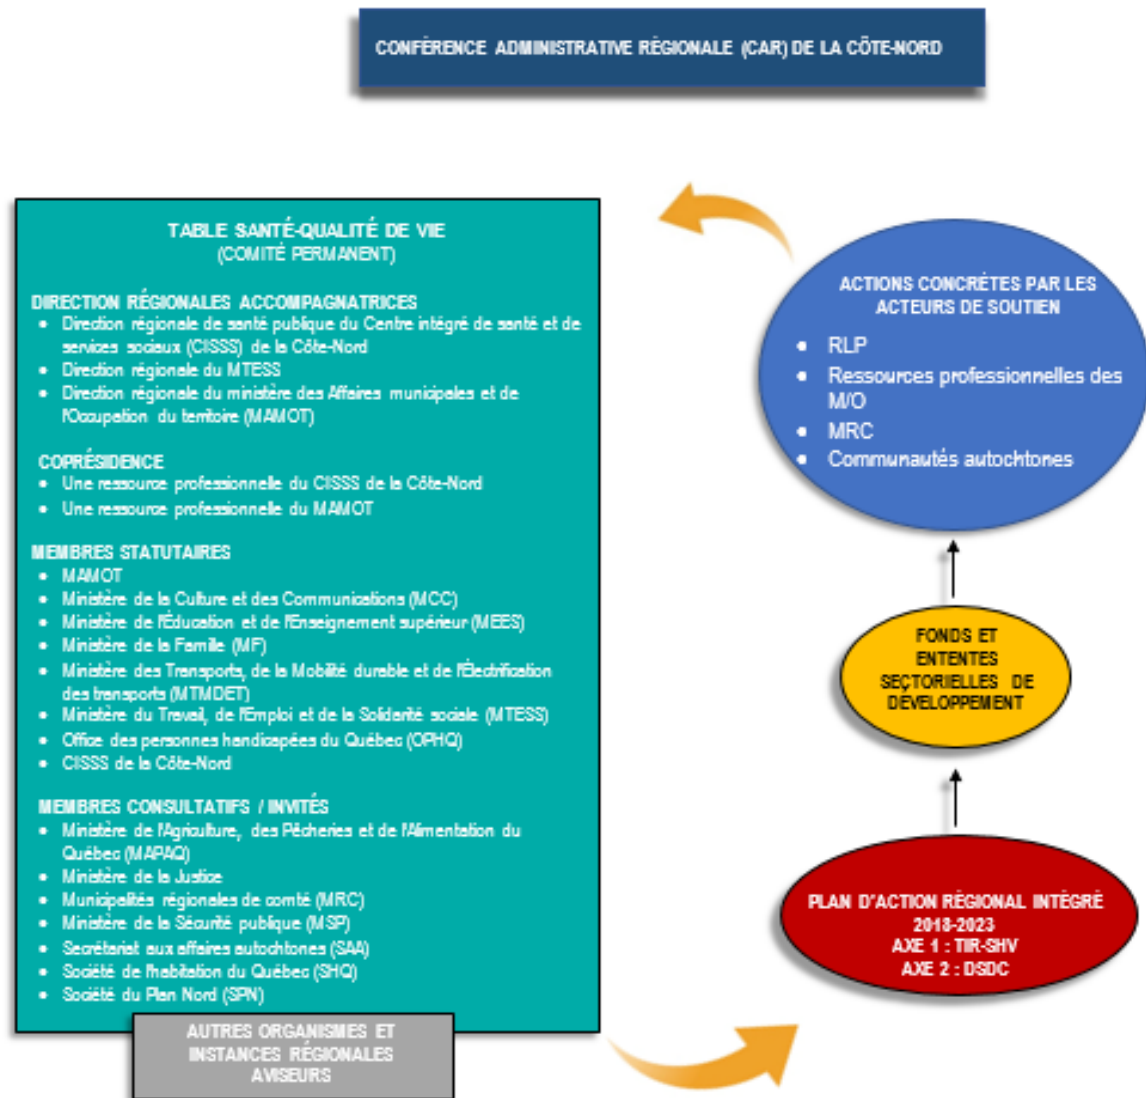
CONFÉRENCE ADMINISTRATIVE RÉGIONALE (CAR) DE LA CÔTE-NORD

TABLE SANTÉ-QUALITÉ DE VIE
(COMITÉ PERMANENT)

DIRECTION RÉGIONALES ACCOMPAGNATRICES
- Direction régionale de santé publique du Centre intégré de santé et de services sociaux (CISSS) de la Côte-Nord
- Direction régionale du MTESS
- Direction régionale du ministère des Affaires municipales et de l'Occupation du territoire (MAMOT)

COPRÉSIDENCE
- Une ressource professionnelle du CISSS de la Côte-Nord
- Une ressource professionnelle du MAMOT

MEMBRES STATUTAIRES
- MAMOT
- Ministère de la Culture et des Communications (MCC)
- Ministère de l'Éducation et de l'Enseignement supérieur (MEES)
- Ministère de la Famille (MF)
- Ministère des Transports, de la Mobilité durable et de l'Électrification des transports (MTMDET)
- Ministère du Travail, de l'Emploi et de la Solidarité sociale (MTESS)
- Office des personnes handicapées du Québec (OPHQ)
- CISSS de la Côte-Nord

MEMBRES CONSULTATIFS / INVITÉS
- Ministère de l'Agriculture, des Pêcheries et de l'Alimentation du Québec (MAPAQ)
- Ministère de la Justice
- Municipalités régionales de comté (MRC)
- Ministère de la Sécurité publique (MSP)
- Secrétariat aux affaires autochtones (SAA)
- Société de l'habitation du Québec (SHQ)
- Société du Plan Nord (SPN)

AUTRES ORGANISMES ET INSTANCES RÉGIONALES AVISEURS

ACTIONS CONCRÈTES PAR LES ACTEURS DE SOUTIEN
- RLP
- Ressources professionnelles des M/O
- MRC
- Communautés autochtones

FONDS ET ENTENTES SECTORIELLES DE DÉVELOPPEMENT

PLAN D'ACTION RÉGIONAL INTÉGRÉ 2018-2023
AXE 1 : TIR-SHV
AXE 2 : DSDC